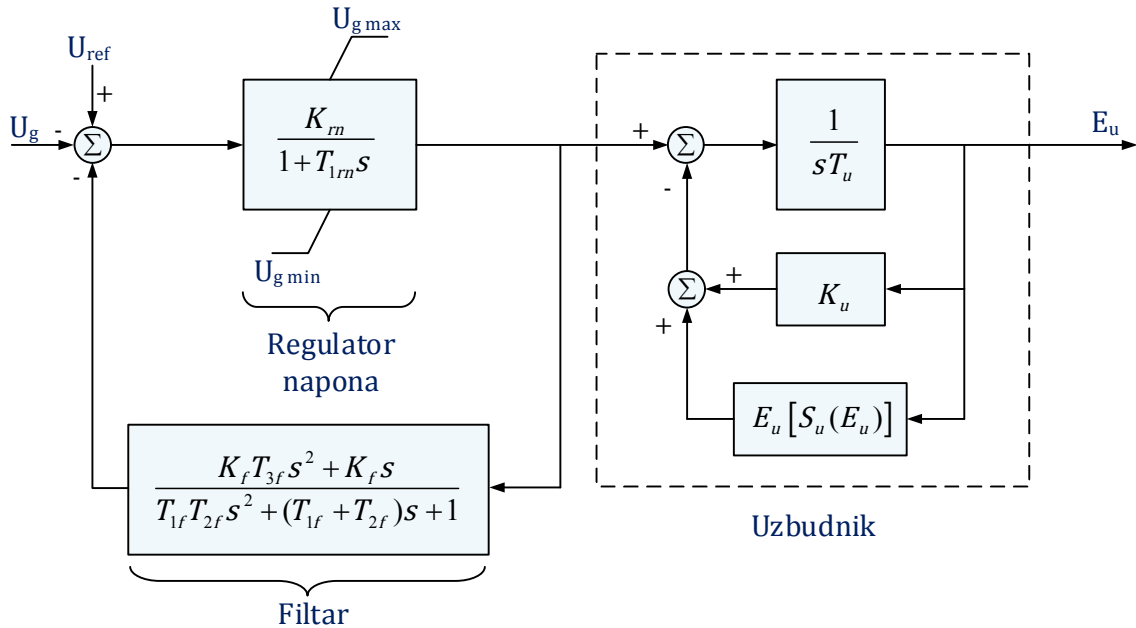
$U_{g\,max}$

$U_{ref}$

+

$U_g$ -

$\Sigma$

-

$\frac{K_{rn}}{1+T_{1rn}s}$

$U_{g\,min}$

Regulator napona

+

$\Sigma$

-

$\frac{1}{sT_u}$

$E_u$

$\Sigma$

+

$K_u$

+

$E_u\left[S_u(E_u)\right]$

$\frac{K_f T_{3f} s^2 + K_f s}{T_{1f} T_{2f} s^2 + (T_{1f} + T_{2f})s + 1}$

Uzbudnik

Filtar